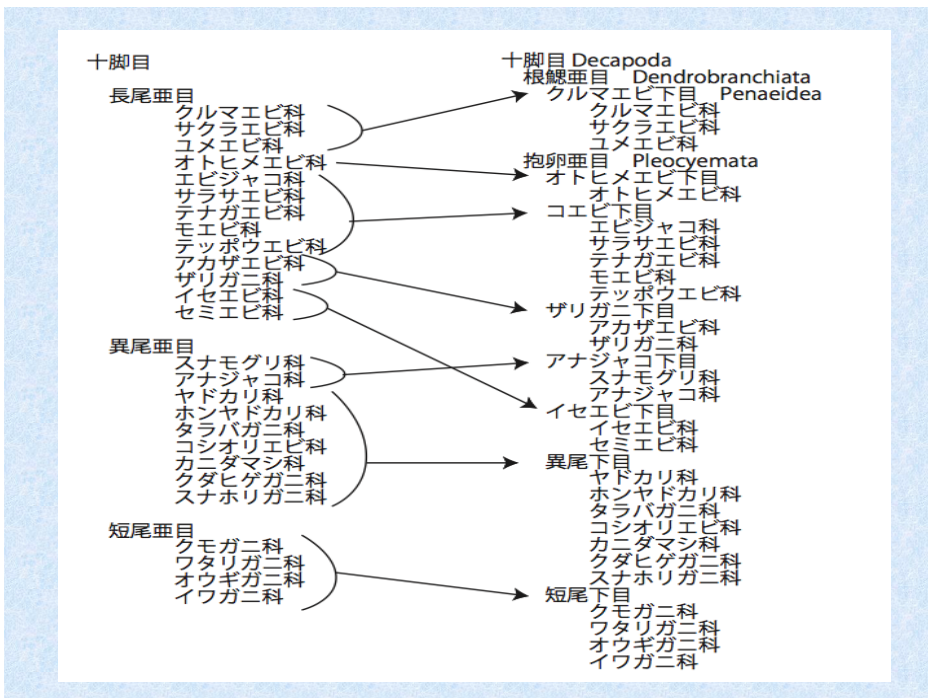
十脚目
長尾亜目
クルマエビ科
サクラエビ科
ユメエビ科
オトヒメエビ科
エビジャコ科
サラサエビ科
テナガエビ科
モエビ科
テッポウエビ科
アカザエビ科
ザリガニ科
イセエビ科
セミエビ科
異尾亜目
スナモグリ科
アナジャコ科
ヤドカリ科
ホンヤドカリ科
タラバガニ科
コシオリエビ科
カニダマシ科
クダヒゲガニ科
スナホリガニ科
短尾亜目
クモガニ科
ワタリガニ科
オウギガニ科
イワガニ科

十脚目 Decapoda
根鰓亜目 Dendrobranchiata
クルマエビ下目 Penaeidea
クルマエビ科
サクラエビ科
ユメエビ科
抱卵亜目 Pleocyemata
オトヒメエビ下目
オトヒメエビ科
コエビ下目
エビジャコ科
サラサエビ科
テナガエビ科
モエビ科
テッポウエビ科
ザリガニ下目
アカザエビ科
ザリガニ科
アナジャコ下目
スナモグリ科
アナジャコ科
イセエビ下目
イセエビ科
セミエビ科
異尾下目
ヤドカリ科
ホンヤドカリ科
タラバガニ科
コシオリエビ科
カニダマシ科
クダヒゲガニ科
スナホリガニ科
短尾下目
クモガニ科
ワタリガニ科
オウギガニ科
イワガニ科